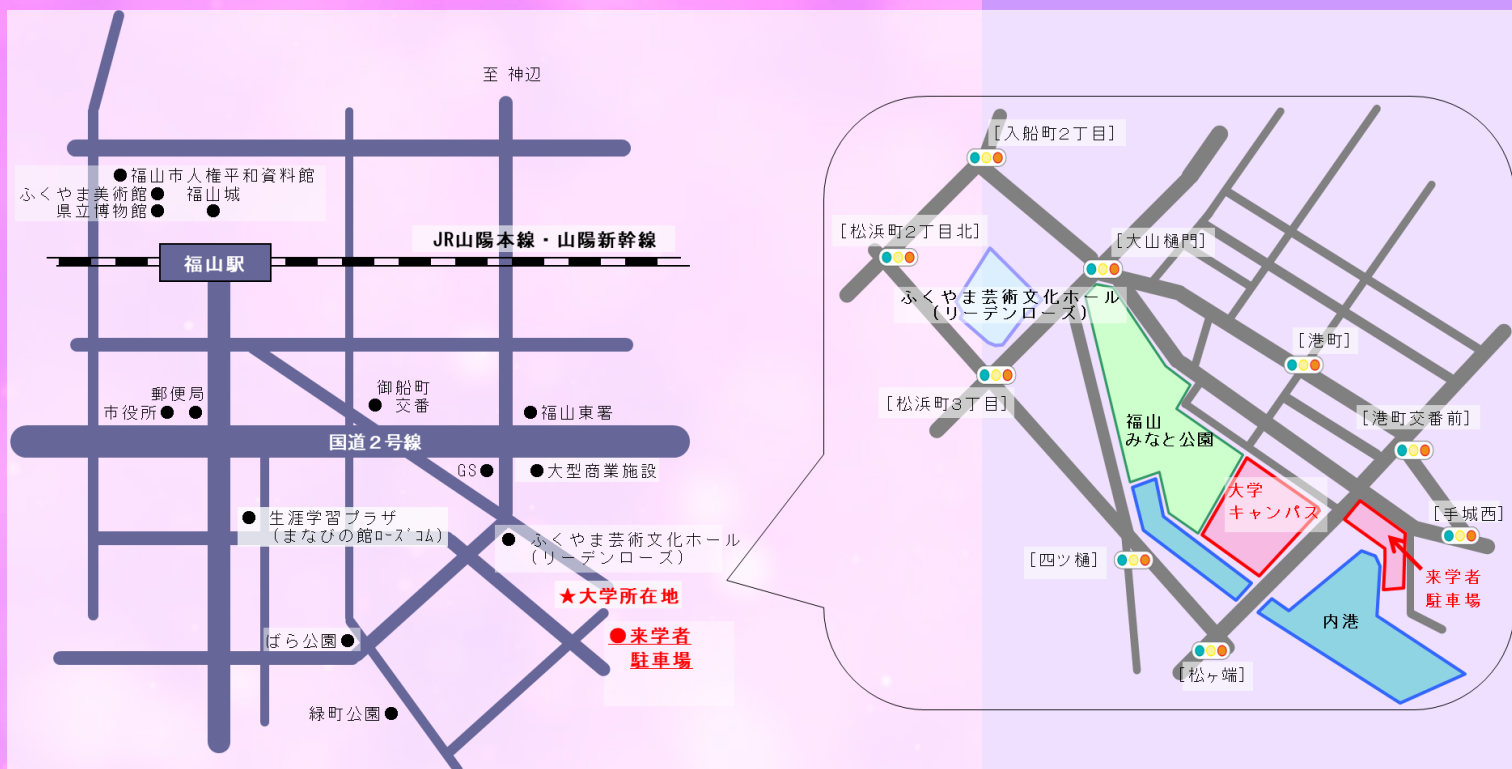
至 神辺

●福山市人権平和資料館
ふくやま美術館● 福山城
県立博物館● ●

JR山陽本線・山陽新幹線

福山駅

郵便局
市役所● ●

御船町
● 交番

●福山東署

国道２号線

GS● ●大型商業施設

● 生涯学習プラザ
（まなびの館ローズコム）

● ふくやま芸術文化ホール
（リーデンローズ）

★大学所在地

●来学者
駐車場

ばら公園●

緑町公園●

[入船町２丁目]

[松浜町2丁目北]

[大山樋門]

ふくやま芸術文化ホール
（リーデンローズ）

[港町]

[松浜町３丁目]

[港町交番前]

福山
みなと公園

大学
キャンパス

[手城西]

[四ツ樋]

来学者
駐車場

内港

[松ヶ端]